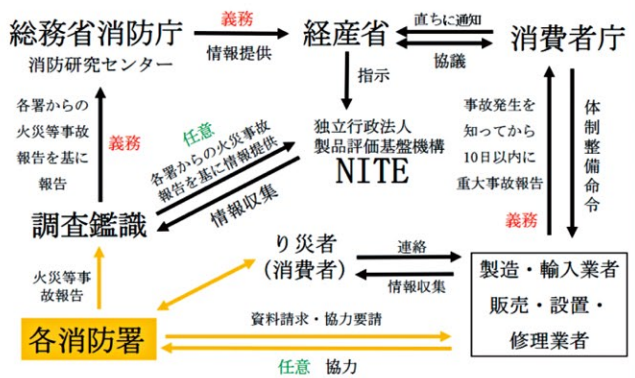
総務省消防庁
消防研究センター

義務
情報提供

経産省

直ちに通知
協議

消費者庁

指示

各署からの火災等事故報告を基に報告

義務

任意
各署からの火災事故報告を基に情報提供

独立行政法人
製品評価基盤機構
NITE

情報収集

事故発生を知ってから10日以内に重大事故報告

体制整備命令

義務

調査鑑識

り災者
(消費者)

連絡
情報収集

製造・輸入業者
販売・設置・
修理業者

火災等事故報告

各消防署

資料請求・協力要請

任意　協力